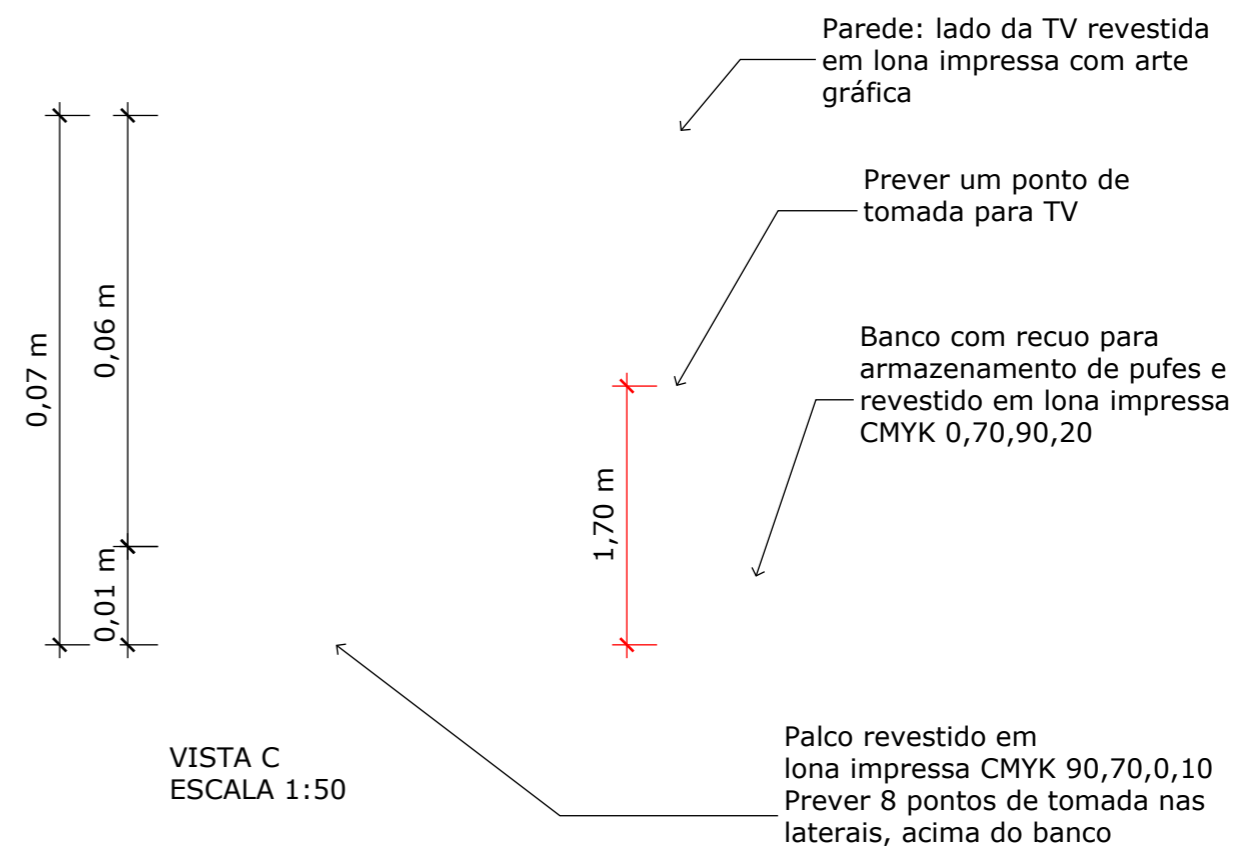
Parede: lado da TV revestida em lona impressa com arte gráfica

Prever um ponto de tomada para TV

Banco com recuo para armazenamento de pufes e revestido em lona impressa CMYK 0,70,90,20

0,07 m

0,06 m

0,01 m

1,70 m

VISTA C
ESCALA 1:50

Palco revestido em lona impressa CMYK 90,70,0,10
Prever 8 pontos de tomada nas laterais, acima do banco